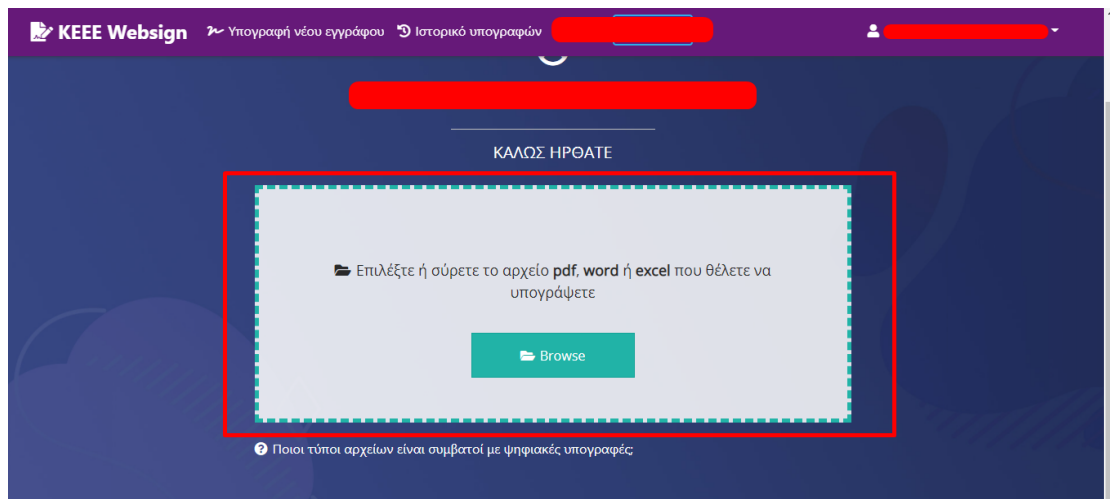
KEEE Websign Υπογραφή νέου εγγράφου Ιστορικό υπογραφών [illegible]

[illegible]

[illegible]

ΚΑΛΩΣ ΗΡΘΑΤΕ

Επιλέξτε ή σύρετε το αρχείο **pdf**, **word** ή **excel** που θέλετε να υπογράψετε

Browse

Ποιοι τύποι αρχείων είναι συμβατοί με ψηφιακές υπογραφές;